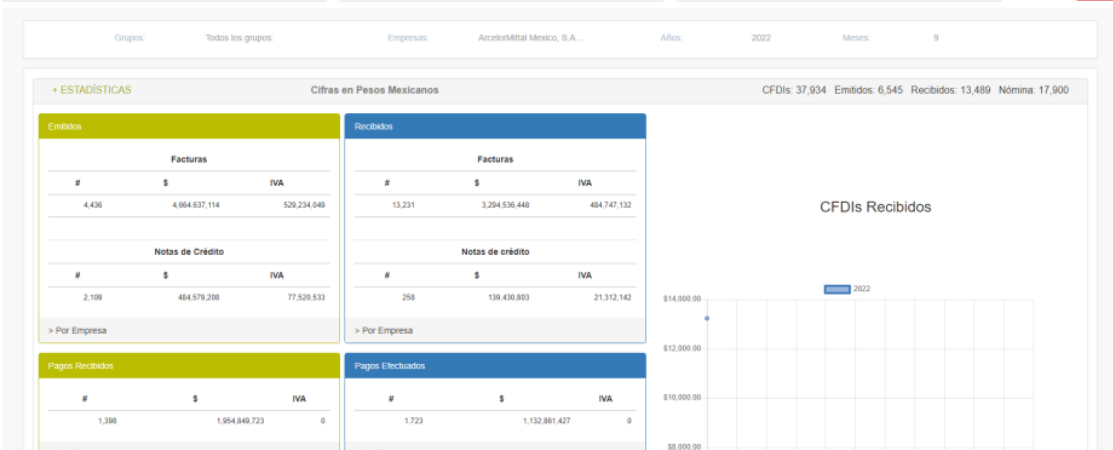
Grupos: Todos los grupos: Empresas: ArcelorMittal Mexico, S.A.... Años: 2022 Meses: 9

+ ESTADÍSTICAS

Cifras en Pesos Mexicanos

CFDIs: 37,934 Emitidos: 6,545 Recibidos: 13,489 Nómina: 17,900

Emitidos

Facturas

| # | $ | IVA |
|---|---|---|
| 4,436 | 4,664,637,114 | 529,234,049 |

Notas de Crédito

| # | $ | IVA |
|---|---|---|
| 2,109 | 484,579,208 | 77,520,533 |

> Por Empresa

Recibidos

Facturas

| # | $ | IVA |
|---|---|---|
| 13,231 | 3,294,536,446 | 484,747,132 |

Notas de crédito

| # | $ | IVA |
|---|---|---|
| 258 | 139,430,803 | 21,312,142 |

> Por Empresa

CFDIs Recibidos

2022

$14,000.00

$12,000.00

$10,000.00

$8,000.00

Pagos Recibidos

| # | $ | IVA |
|---|---|---|
| 1,398 | 1,954,849,723 | 0 |

Pagos Efectuados

| # | $ | IVA |
|---|---|---|
| 1,723 | 1,132,861,427 | 0 |